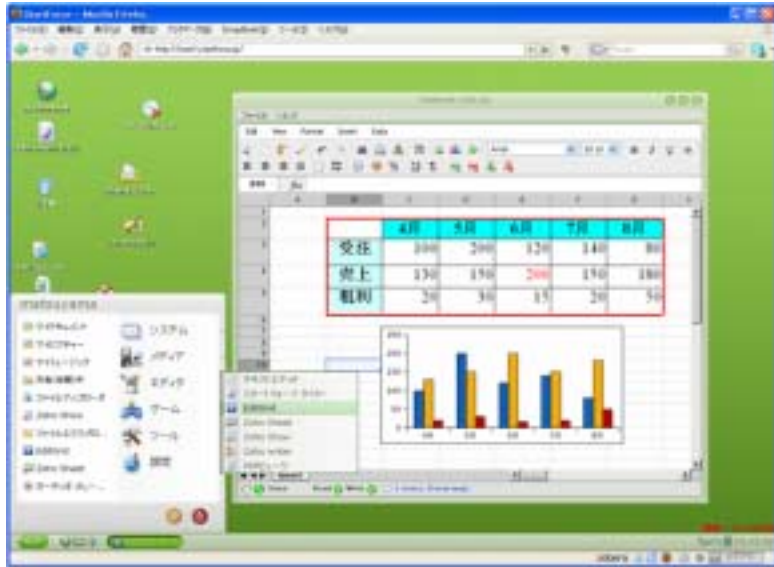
|  | 4月 | 5月 | 6月 | 7月 | 8月 |
|---|---|---|---|---|---|
| 受注 | 100 | 200 | 120 | 140 | 80 |
| 売上 | 130 | 150 | 200 | 150 | 180 |
| 粗利 | 20 | 30 | 15 | 20 | 50 |

システム
メディア
エディタ
ゲーム
ツール
設定

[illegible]